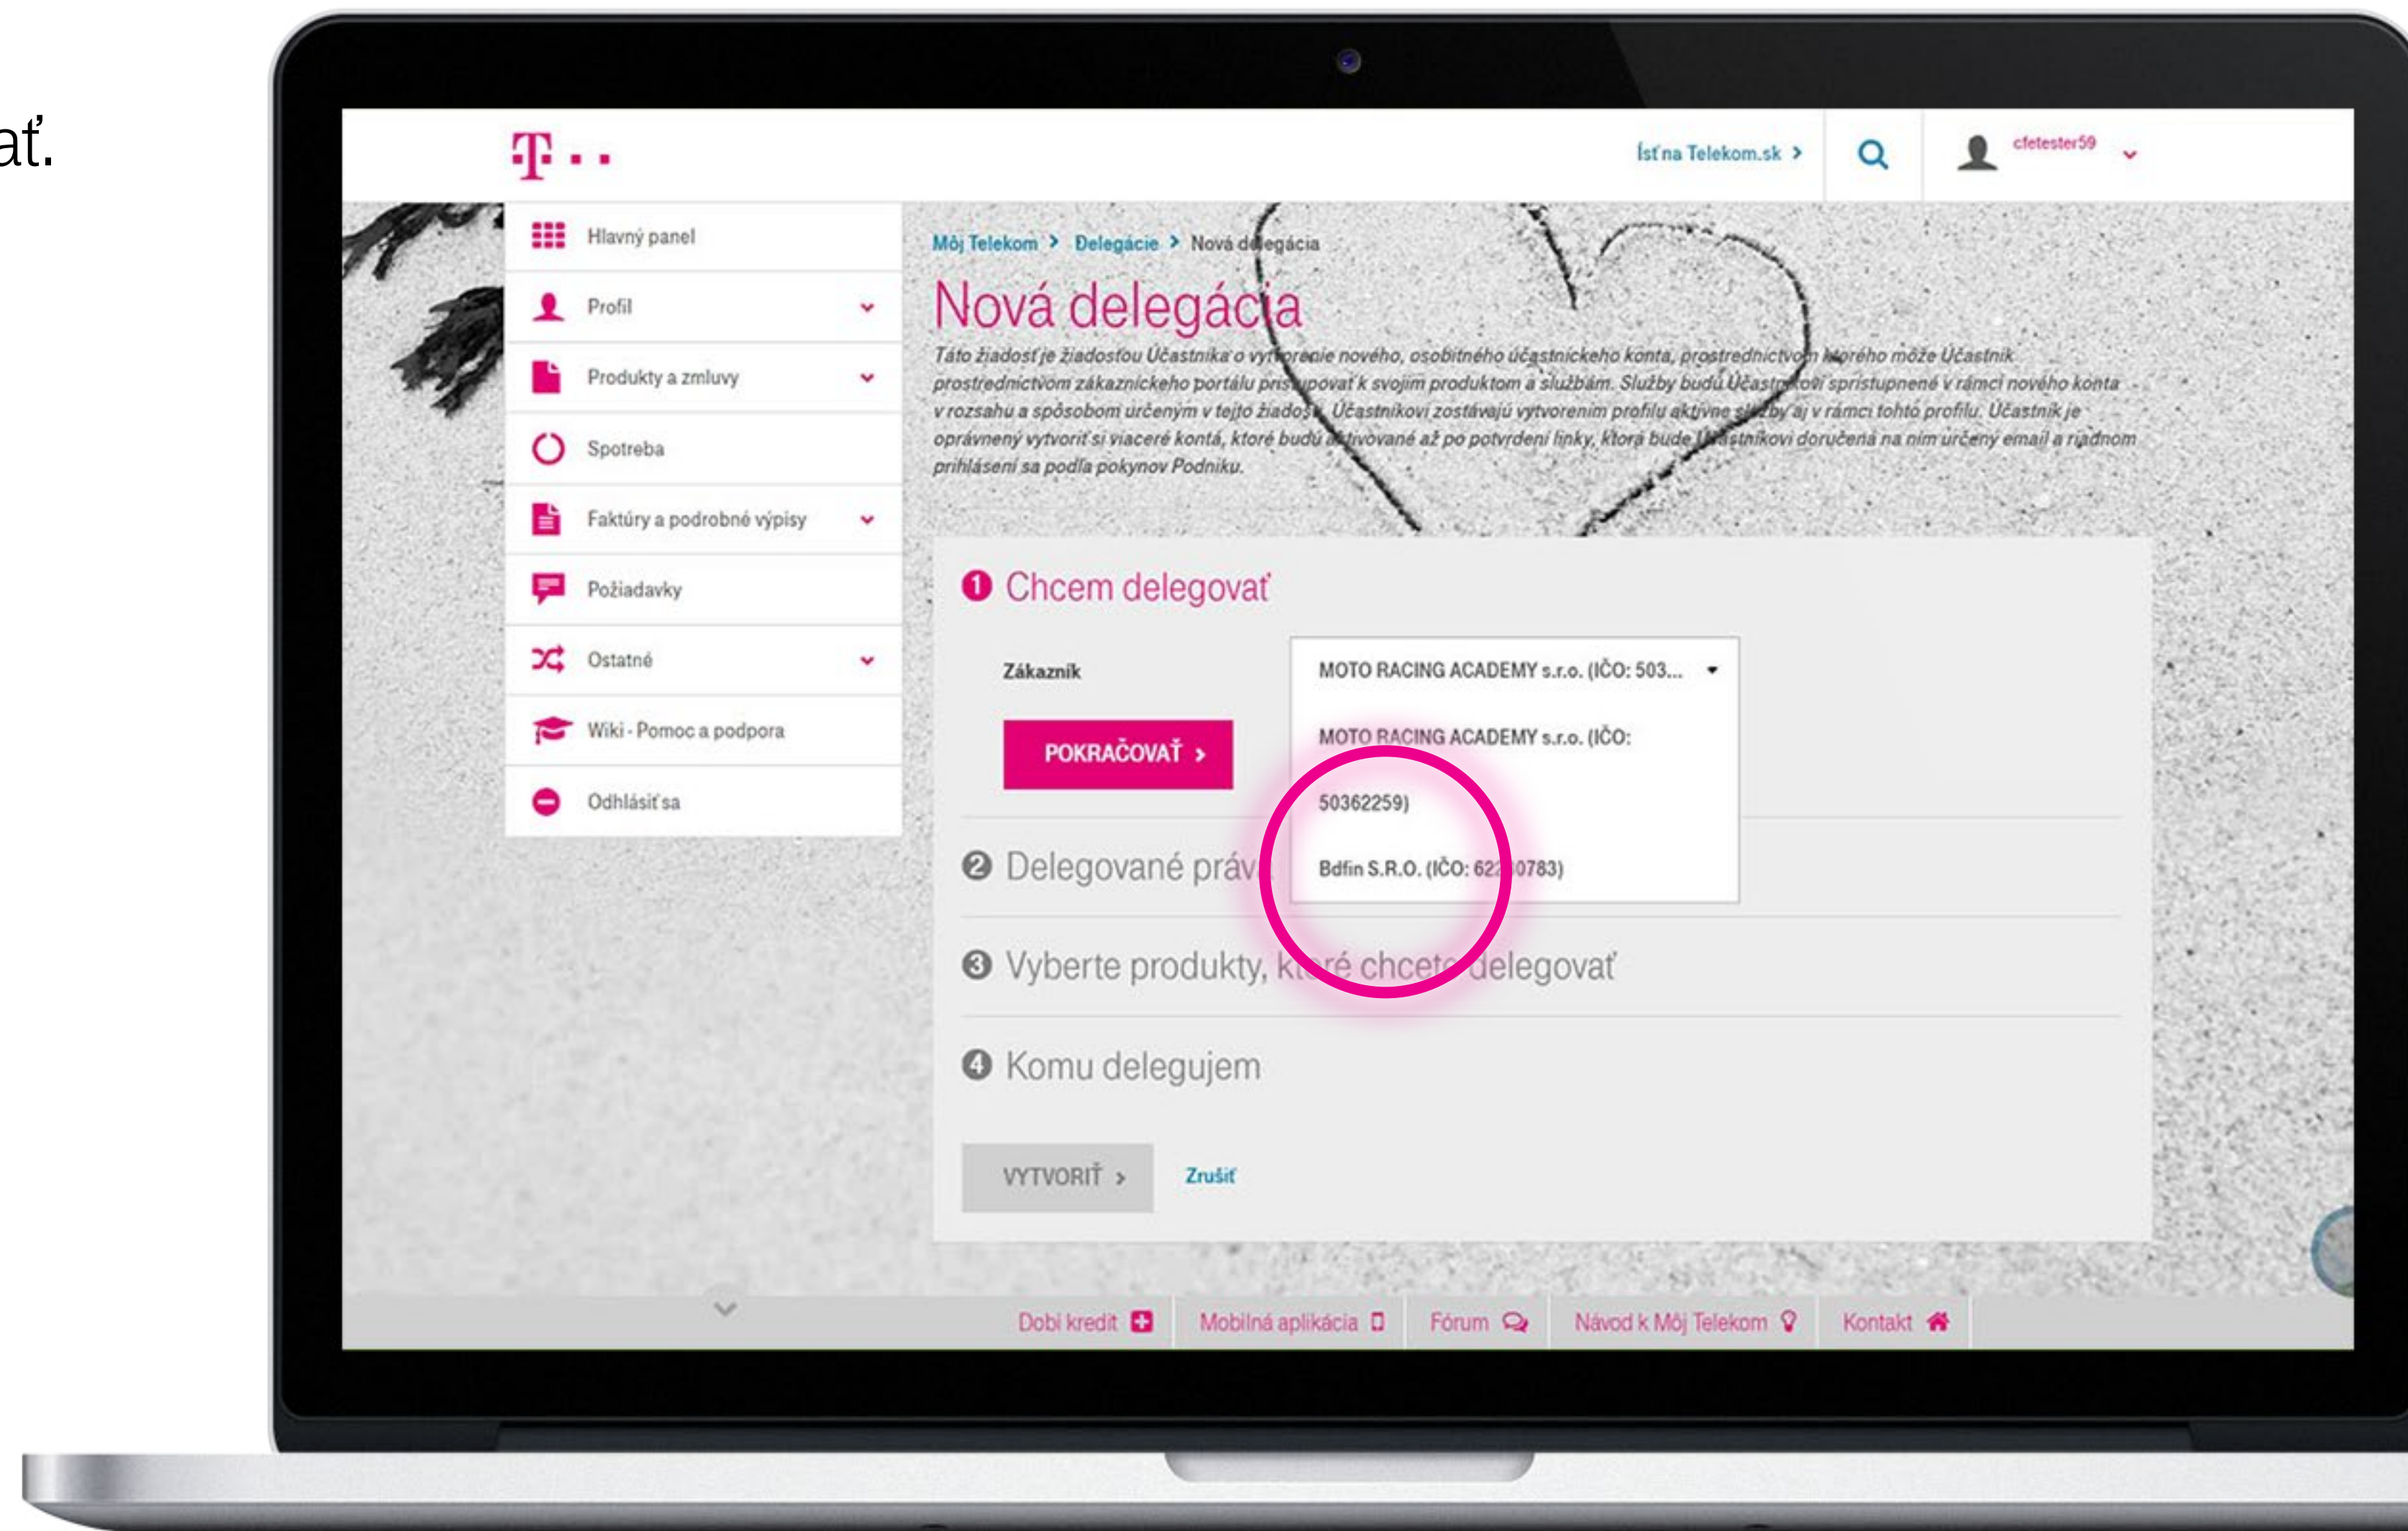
ať.

T · ·

Ísť na Telekom.sk ›

cfetester59

Hlavný panel
Profil
Produkty a zmluvy
Spotreba
Faktúry a podrobné výpisy
Požiadavky
Ostatné
Wiki - Pomoc a podpora
Odhlásiť sa

Môj Telekom › Delegácie › Nová delegácia

Nová delegácia

Táto žiadosť je žiadosťou Účastníka o vytvorenie nového, osobitného účastníckeho konta, prostredníctvom ktorého môže Účastník prostredníctvom zákazníckeho portálu pristupovať k svojim produktom a službám. Služby budú Účastníkovi sprístupnené v rámci nového konta v rozsahu a spôsobom určeným v tejto žiadosti. Účastníkovi zostávajú vytvorením profilu aktívne služby aj v rámci tohto profilu. Účastník je oprávnený vytvoriť si viaceré kontá, ktoré budú aktivované až po potvrdení linky, ktorá bude Účastníkovi doručená na ním určený email a riadnom prihlásení sa podľa pokynov Podniku.

1 Chcem delegovať

Zákazník

MOTO RACING ACADEMY s.r.o. (IČO: 503...

MOTO RACING ACADEMY s.r.o. (IČO: 50362259)

Bdfin S.R.O. (IČO: 62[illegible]0783)

POKRAČOVAŤ ›

2 Delegované práv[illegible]

3 Vyberte produkty, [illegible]é chcete delegovať

4 Komu delegujem

VYTVORIŤ ›

Zrušiť

Dobi kredit
Mobilná aplikácia
Fórum
Návod k Môj Telekom
Kontakt